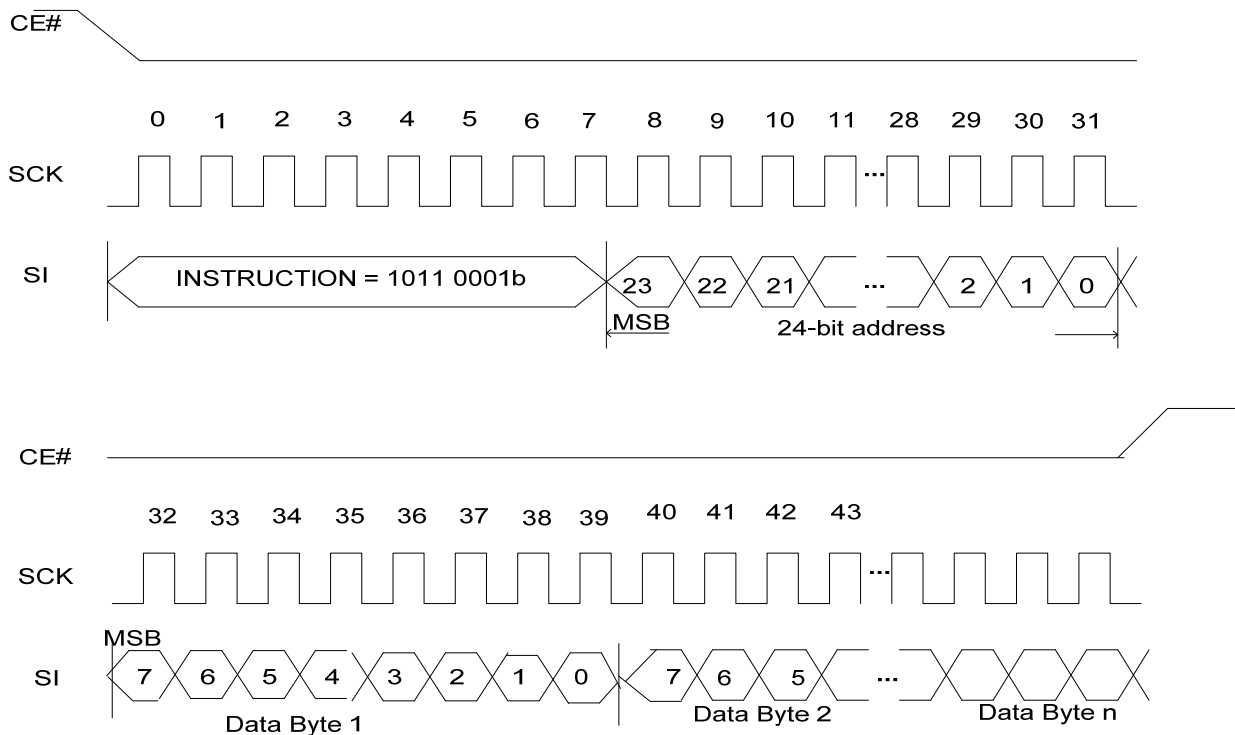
CE#

0 1 2 3 4 5 6 7 8 9 10 11 28 29 30 31

SCK

...

SI

INSTRUCTION = 1011 0001b

23 22 21 ... 2 1 0

MSB

24-bit address

CE#

32 33 34 35 36 37 38 39 40 41 42 43

SCK

...

MSB

SI

7 6 5 4 3 2 1 0 7 6 5 ...

Data Byte 1

Data Byte 2

Data Byte n